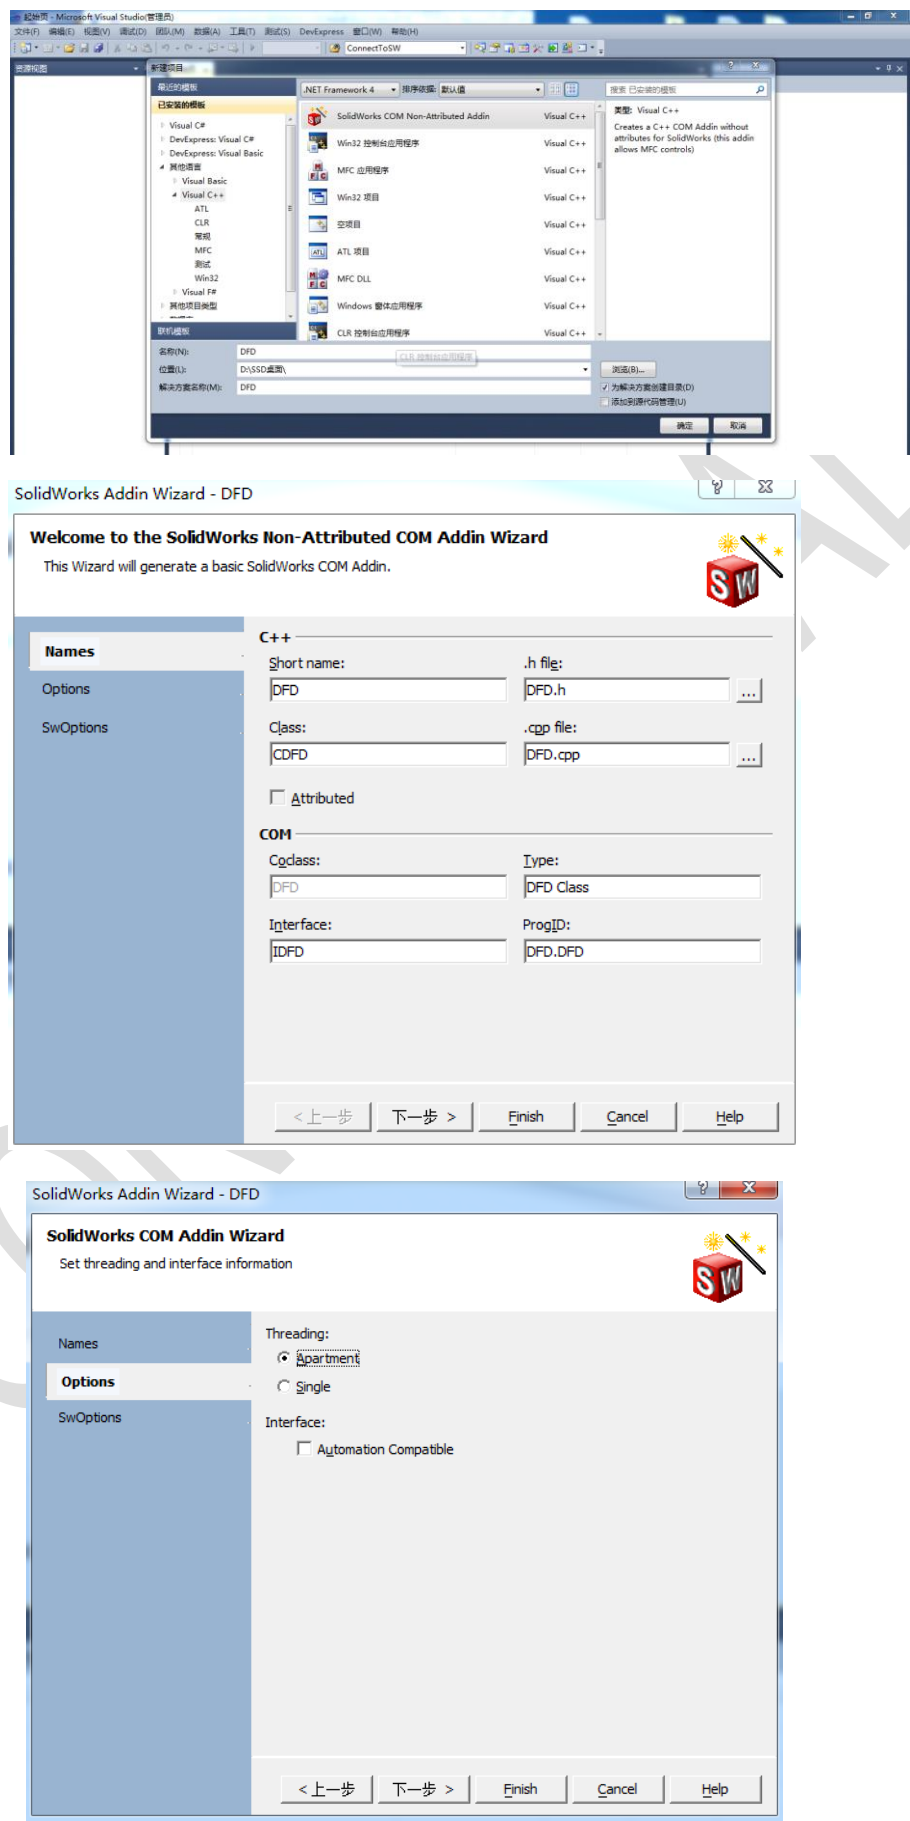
起始页 - Microsoft Visual Studio(管理员)

文件(F) 编辑(E) 视图(V) 调试(D) 团队(M) 数据(A) 工具(T) 测试(S) DevExpress 窗口(W) 帮助(H)

ConnectToSW

资源视图

新建项目

最近的模板

已安装的模板

Visual C#
DevExpress: Visual C#
DevExpress: Visual Basic
其他语言
Visual Basic
Visual C++
ATL
CLR
常规
MFC
测试
Win32
Visual F#
其他项目类型

联机模板

.NET Framework 4 排序依据: 默认值

| | |
|---|---|
| SolidWorks COM Non-Attributed Addin | Visual C++ |
| Win32 控制台应用程序 | Visual C++ |
| MFC 应用程序 | Visual C++ |
| Win32 项目 | Visual C++ |
| 空项目 | Visual C++ |
| ATL 项目 | Visual C++ |
| MFC DLL | Visual C++ |
| Windows 窗体应用程序 | Visual C++ |
| CLR 控制台应用程序 | Visual C++ |

搜索 已安装的模板

类型: Visual C++

Creates a C++ COM Addin without attributes for SolidWorks (this addin allows MFC controls)

名称(N): DFD
位置(L): D:\SSD桌面\
解决方案名称(M): DFD

浏览(B)...
为解决方案创建目录(D)
添加到源代码管理(U)

确定 取消

SolidWorks Addin Wizard - DFD

Welcome to the SolidWorks Non-Attributed COM Addin Wizard

This Wizard will generate a basic SolidWorks COM Addin.

Names
Options
SwOptions

C++

Short name: DFD
.h file: DFD.h
Class: CDFD
.cpp file: DFD.cpp
Attributed

COM

Coclass: DFD
Type: DFD Class
Interface: IDFD
ProgID: DFD.DFD

< 上一步 下一步 > Finish Cancel Help

SolidWorks Addin Wizard - DFD

SolidWorks COM Addin Wizard

Set threading and interface information

Names
Options
SwOptions

Threading:
Apartment
Single

Interface:
Automation Compatible

< 上一步 下一步 > Finish Cancel Help